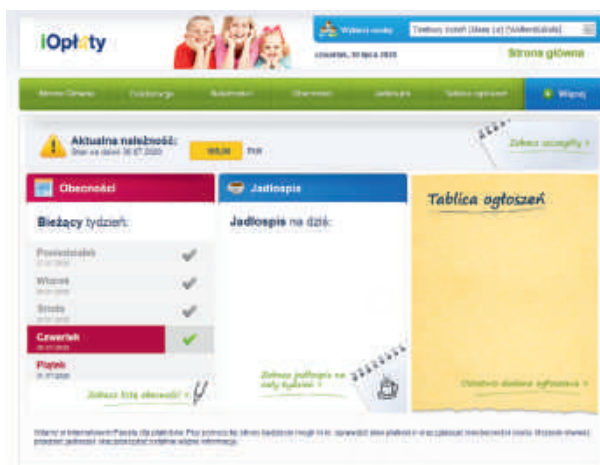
iOpłaty

Wybierz osobę

czwartek, 30 lipca 2020

Strona główna

Więcej

Aktualna należność:
Stan na dzień 30.07.2020

PLN

Zobacz szczegóły >

Obecności

Bieżący tydzień:

Poniedziałek

Wtorek

Środa

Czwartek

Piątek

Jadłospis

Jadłospis na dziś:

Zobacz jadłospis na cały tydzień >

Zobacz listę obecności >

Tablica ogłoszeń

Ostatnio dodane ogłoszenia >

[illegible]